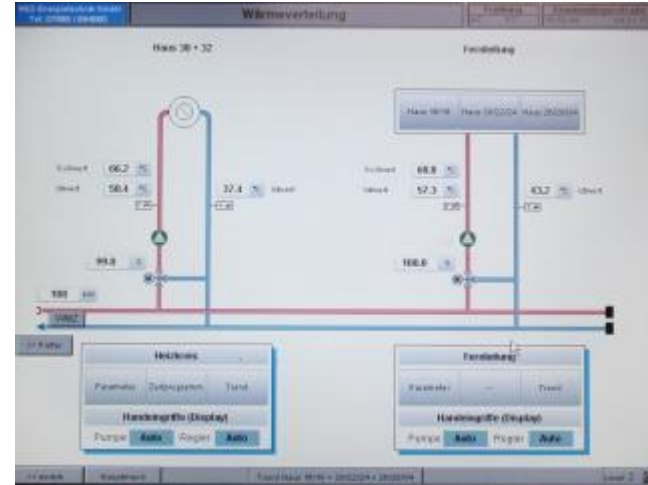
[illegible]
Tel. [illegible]

Wärmeverteilung

Haus 30 + 32

Fernleitung

Haus 18/16 | Haus 20/22/24 | Haus 26/28/30

Sollwert 66.2 °C
Istwert 58.4 °C

37.4 °C Istwert

Sollwert 68.8 °C
Istwert 57.3 °C

43.2 °C Istwert

99.8 %

100.0 %

100 kW

WMZ

<< Zurück

Heizkreis

Parameter | Zeitprogramm | Trend

Handeingriffe (Display)

Pumpe Auto Regler Auto

Fernleitung

Parameter | -- | Trend

Handeingriffe (Display)

Pumpe Auto Regler Auto

<< zurück | Hauptmenü | Trend Haus 18/16 + 20/22/24 + 26/28/30 | Level 2